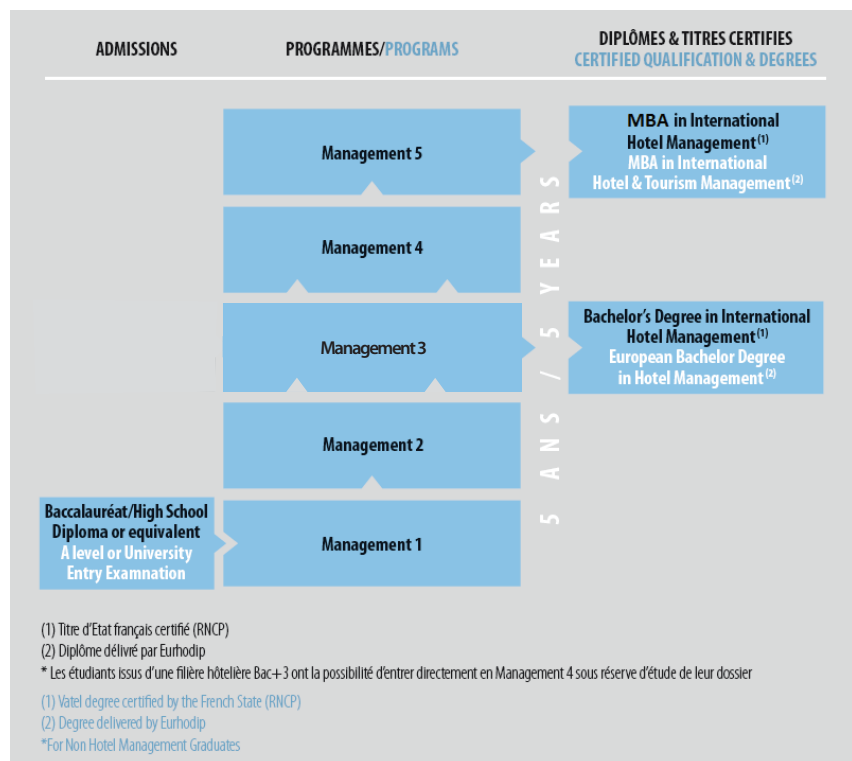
ADMISSIONS

PROGRAMMES/PROGRAMS

DIPLÔMES & TITRES CERTIFIES
CERTIFIED QUALIFICATION & DEGREES

Management 5

MBA in International Hotel Management $^{(1)}$
MBA in International Hotel & Tourism Management $^{(2)}$

Management 4

Management 3

Bachelor's Degree in International Hotel Management $^{(1)}$
European Bachelor Degree in Hotel Management $^{(2)}$

Management 2

Baccalauréat/High School Diploma or equivalent
A level or University Entry Examnation

Management 1

5 ANS / 5 YEARS

(1) Titre d'Etat français certifié (RNCP)
(2) Diplôme délivré par Eurhodip
* Les étudiants issus d'une filière hôtelière Bac+3 ont la possibilité d'entrer directement en Management 4 sous réserve d'étude de leur dossier

(1) Vatel degree certified by the French State (RNCP)
(2) Degree delivered by Eurhodip
*For Non Hotel Management Graduates